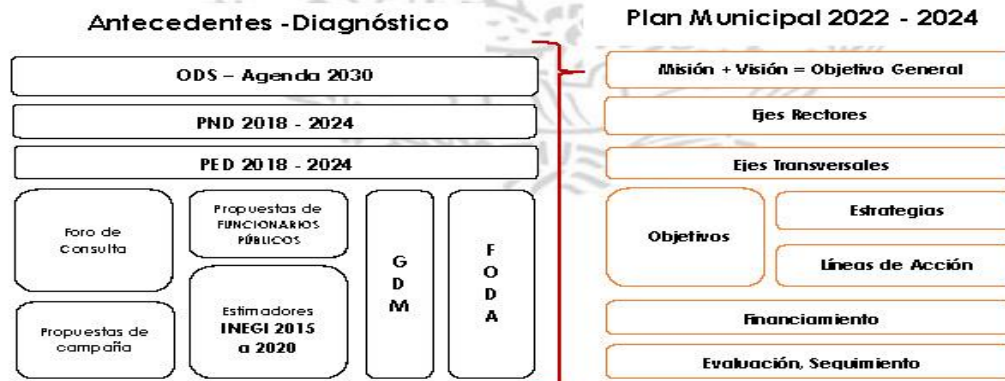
Antecedentes -Diagnóstico

ODS – Agenda 2030

PND 2018 - 2024

PED 2018 - 2024

Foro de Consulta

Propuestas de FUNCIONARIOS PÚBLICOS

G D M

F O D A

Estimadores INEGI 2015 a 2020

Propuestas de campaña

Plan Municipal 2022 - 2024

Misión + Visión = Objetivo General

Ejes Rectores

Ejes Transversales

Objetivos

Estrategias

Líneas de Acción

Financiamiento

Evaluación, Seguimiento